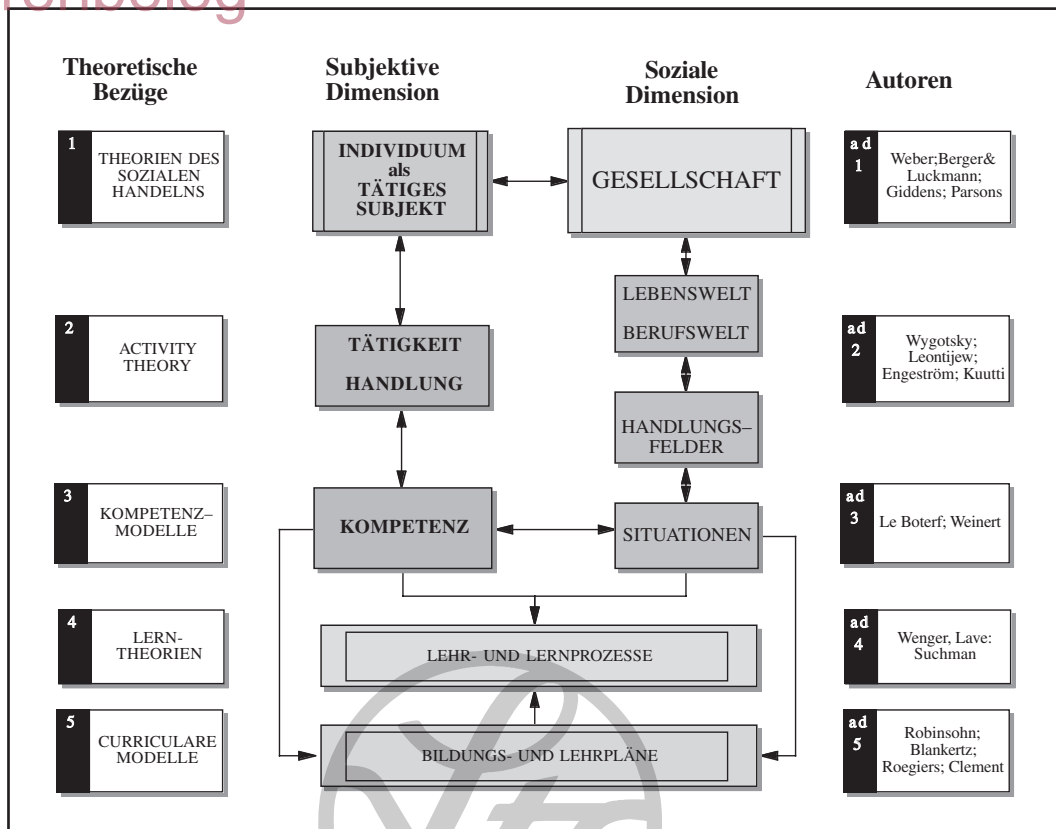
ronbolog

Theoretische Bezüge

Subjektive Dimension

Soziale Dimension

Autoren

1 THEORIEN DES SOZIALEN HANDELNS

INDIVIDUUM als TÄTIGES SUBJEKT

GESELLSCHAFT

ad 1 Weber;Berger& Luckmann; Giddens; Parsons

LEBENSWELT

BERUFSWELT

2 ACTIVITY THEORY

TÄTIGKEIT

HANDLUNG

ad 2 Wygotsky; Leontijew; Engeström; Kuutti

HANDLUNGS– FELDER

3 KOMPETENZ– MODELLE

KOMPETENZ

SITUATIONEN

ad 3 Le Boterf; Weinert

4 LERN- THEORIEN

LEHR- UND LERNPROZESSE

ad 4 Wenger, Lave: Suchman

5 CURRICULARE MODELLE

BILDUNGS- UND LEHRPLÄNE

ad 5 Robinsohn; Blankertz; Roegiers; Clement